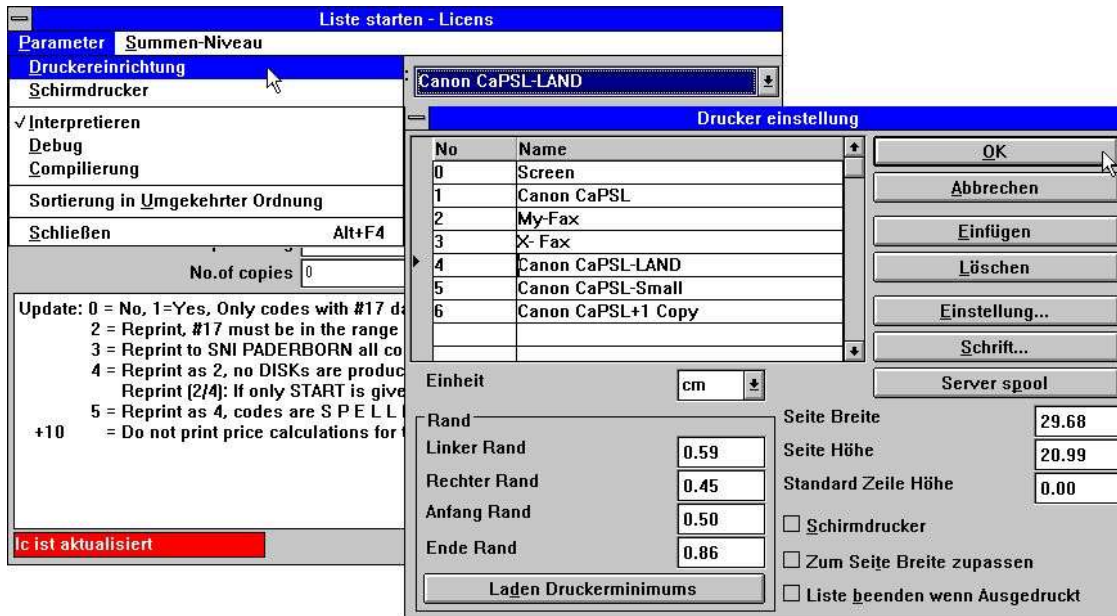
Liste starten - Licens

Parameter Summen-Niveau

Druckereinrichtung
Schirmdrucker
✓Interpretieren
Debug
Compilierung
Sortierung in Umgekehrter Ordnung
Schließen Alt+F4

No.of copies 0

Update: 0 = No, 1=Yes, Only codes with #17 da
2 = Reprint, #17 must be in the range
3 = Reprint to SNI PADERBORN all co
4 = Reprint as 2, no DISKs are produc
Reprint (2/4): If only START is give
5 = Reprint as 4, codes are S P E L L
+10 = Do not print price calculations for

lc ist aktualisiert

Canon CaPSL-LAND

Drucker einstellung

| No | Name |
|---|---|
| 0 | Screen |
| 1 | Canon CaPSL |
| 2 | My-Fax |
| 3 | X-Fax |
| 4 | Canon CaPSL-LAND |
| 5 | Canon CaPSL-Small |
| 6 | Canon CaPSL+1 Copy |

OK
Abbrechen
Einfügen
Löschen
Einstellung...
Schrift...
Server spool

Einheit cm

Rand
Linker Rand 0.59
Rechter Rand 0.45
Anfang Rand 0.50
Ende Rand 0.86

Laden Druckerminimums

Seite Breite 29.68
Seite Höhe 20.99
Standard Zeile Höhe 0.00

Schirmdrucker
Zum Seite Breite zupassen
Liste beenden wenn Ausgedruckt